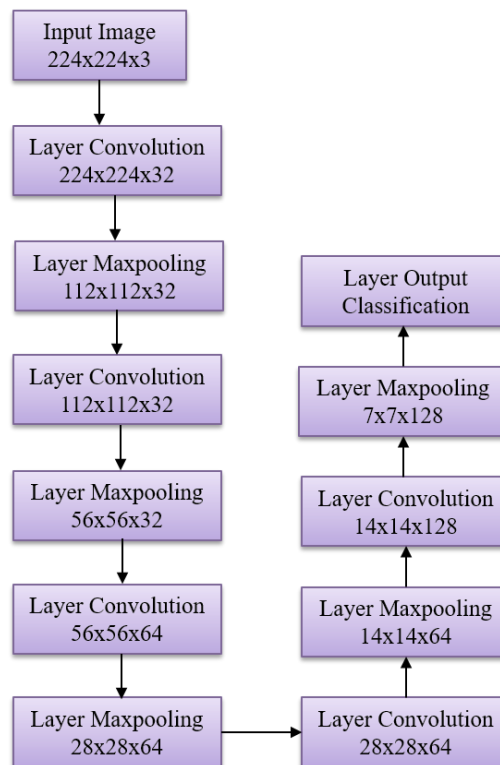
Input Image
224x224x3

Layer Convolution
224x224x32

Layer Maxpooling
112x112x32

Layer Convolution
112x112x32

Layer Maxpooling
56x56x32

Layer Convolution
56x56x64

Layer Maxpooling
28x28x64

Layer Convolution
28x28x64

Layer Maxpooling
14x14x64

Layer Convolution
14x14x128

Layer Maxpooling
7x7x128

Layer Output
Classification